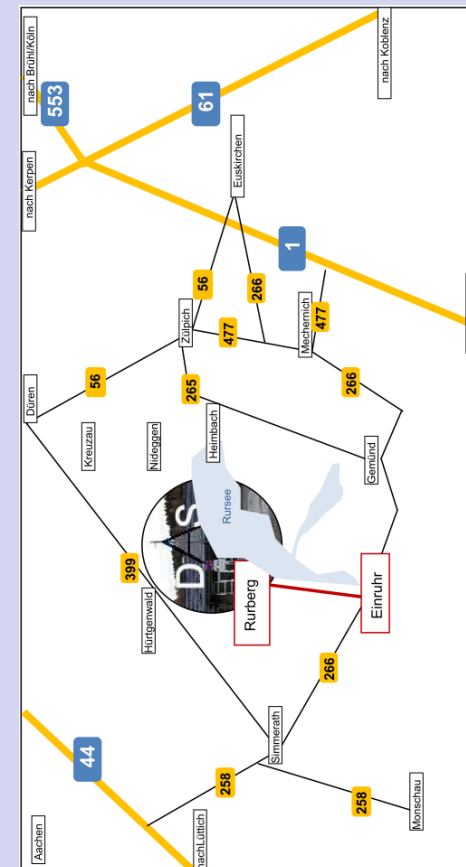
nach Brühl/Köln
553
61
nach Koblenz
nach Kerpen
Euskirchen
1
56
266
Zülpich
477
Mechernich
477
Düren
56
265
266
Kreuzau
Nideggen
Heimbach
Gemünd
Rursee
D S
399
Hürtgenwald
Rurberg
Einruhr
266
Simmerath
44
258
258
Monschau
Aachen
nachLüttich